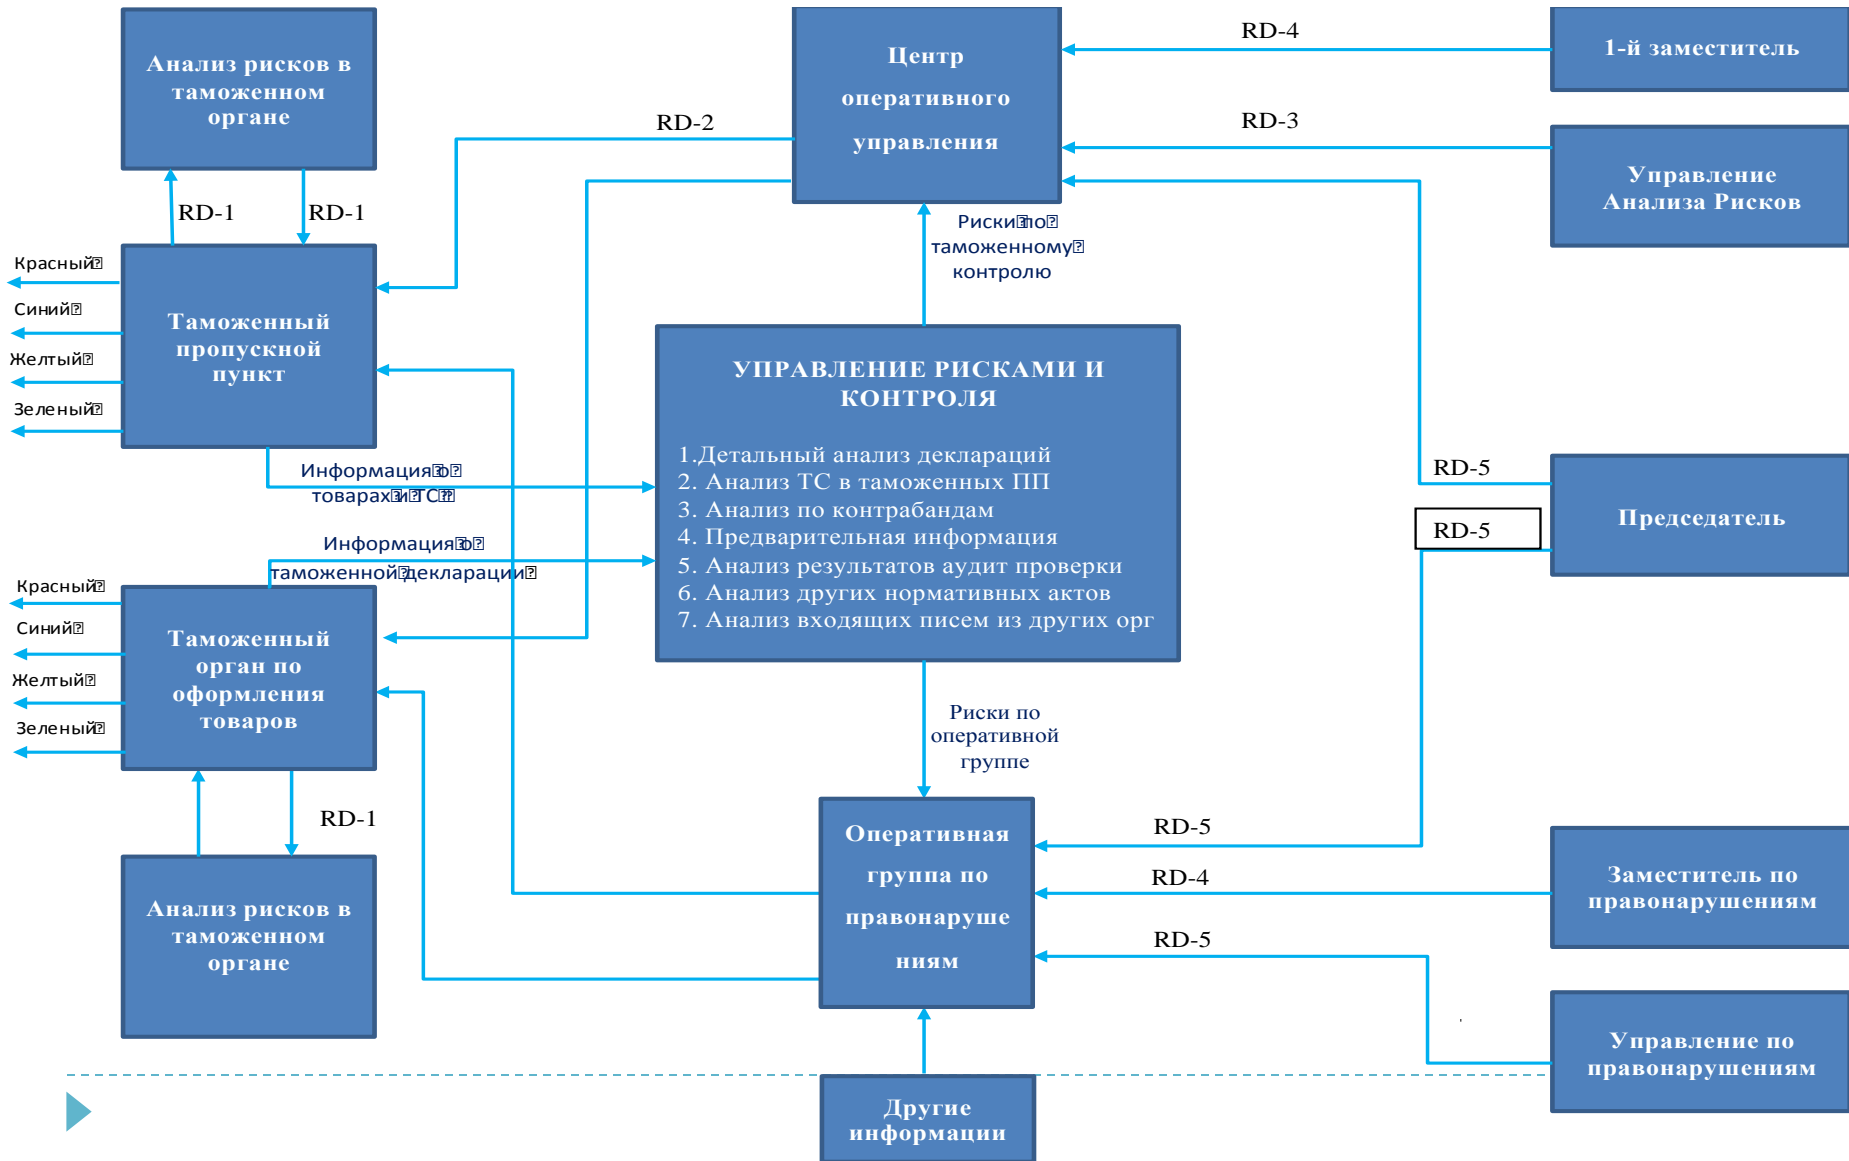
Анализ рисков в таможенном органе

Центр оперативного управления

RD-4

1-й заместитель

RD-2

RD-3

Управление Анализа Рисков

RD-1

RD-1

Риски по таможенному контролю

Красный

Синий

Желтый

Зеленый

Таможенный пропускной пункт

УПРАВЛЕНИЕ РИСКАМИ И КОНТРОЛЯ

1.Детальный анализ деклараций
2. Анализ ТС в таможенных ПП
3. Анализ по контрабандам
4. Предварительная информация
5. Анализ результатов аудит проверки
6. Анализ других нормативных актов
7. Анализ входящих писем из других орг

Информация о товарах и ТС

RD-5

Председатель

RD-5

Информация о таможенной декларации

Красный

Синий

Желтый

Зеленый

Таможенный орган по оформления товаров

Риски по оперативной группе

RD-1

Оперативная группа по правонарушениям

RD-5

RD-4

Заместитель по правонарушениям

RD-5

Анализ рисков в таможенном органе

Управление по правонарушениям

Другие информации